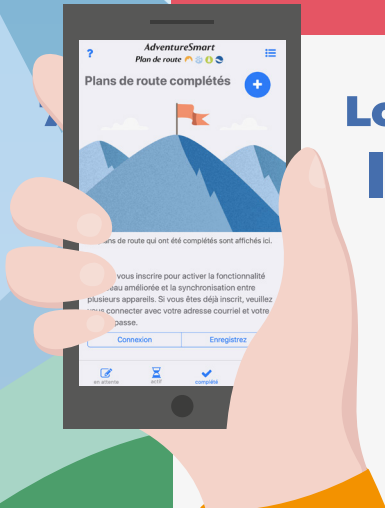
?

AdventureSmart
Plan de route

Plans de route complétés

+

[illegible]ans de route qui ont été complétés sont affichés ici.

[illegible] vous inscrire pour activer la fonctionnalité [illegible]eau améliorée et la synchronisation entre plusieurs appareils. Si vous êtes déjà inscrit, veuillez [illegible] connecter avec votre adresse courriel et votre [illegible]passe.

Connexion

Enregistrez

en attente

actif

complété

Lo